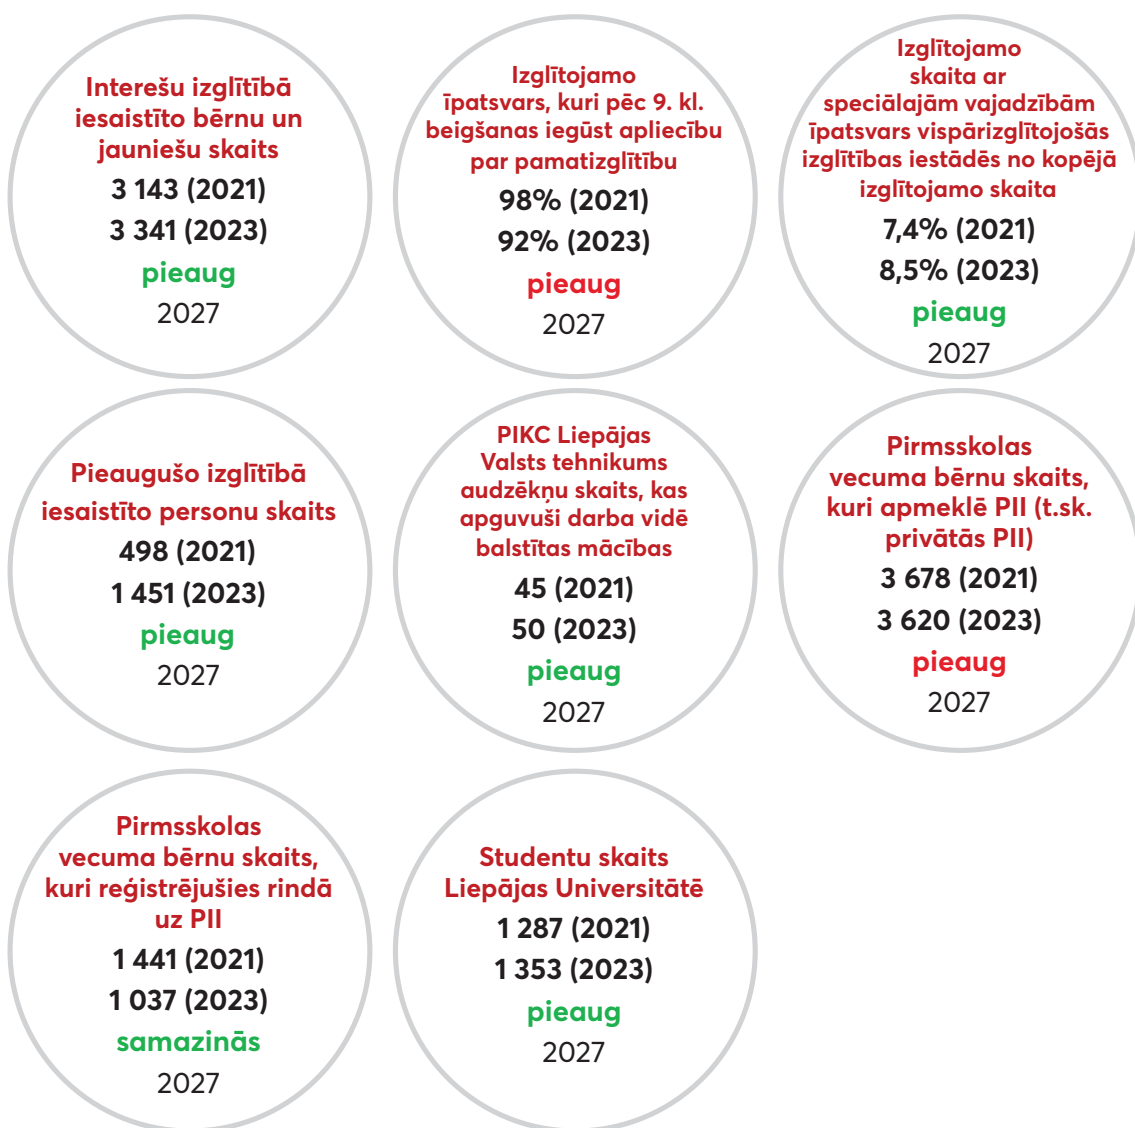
Interešu izglītībā iesaistīto bērnu un jauniešu skaits
3 143 (2021)
3 341 (2023)
pieaug
2027

Izglītojamo īpatsvars, kuri pēc 9. kl. beigšanas iegūst apliecību par pamatizglītību
98% (2021)
92% (2023)
pieaug
2027

Izglītojamo skaita ar speciālajām vajadzībām īpatsvars vispārizglītojošās izglītības iestādēs no kopējā izglītojamo skaita
7,4% (2021)
8,5% (2023)
pieaug
2027

Pieaugušo izglītībā iesaistīto personu skaits
498 (2021)
1 451 (2023)
pieaug
2027

PIKC Liepājas Valsts tehnikums audzēkņu skaits, kas apguvuši darba vidē balstītas mācības
45 (2021)
50 (2023)
pieaug
2027

Pirmsskolas vecuma bērnu skaits, kuri apmeklē PII (t.sk. privātās PII)
3 678 (2021)
3 620 (2023)
pieaug
2027

Pirmsskolas vecuma bērnu skaits, kuri reģistrējušies rindā uz PII
1 441 (2021)
1 037 (2023)
samazinās
2027

Studentu skaits Liepājas Universitātē
1 287 (2021)
1 353 (2023)
pieaug
2027